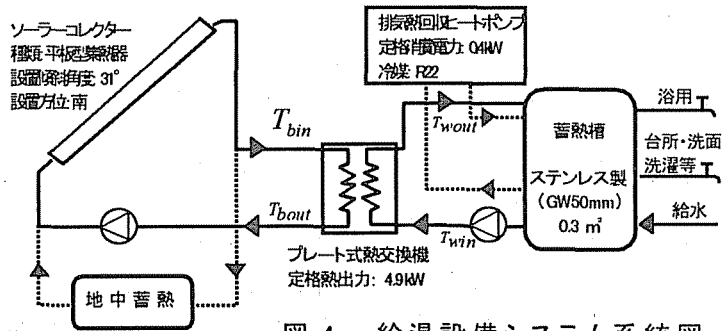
ソーラーコレクター
種類:平板型集熱器
設置傾斜度:31°
設置方位:南

排熱回収ヒートポンプ
定格消費電力:0.4kW
冷媒:R22

$T_{bin}$

$T_{wout}$

蓄熱槽
ステンレス製
(GW50mm)
0.3 m³

浴用
台所・洗面
洗濯等
給水

$T_{bout}$

$T_{win}$

プレート式熱交換機
定格熱出力:4.9kW

地中蓄熱

図4 給湯設備システム系統図